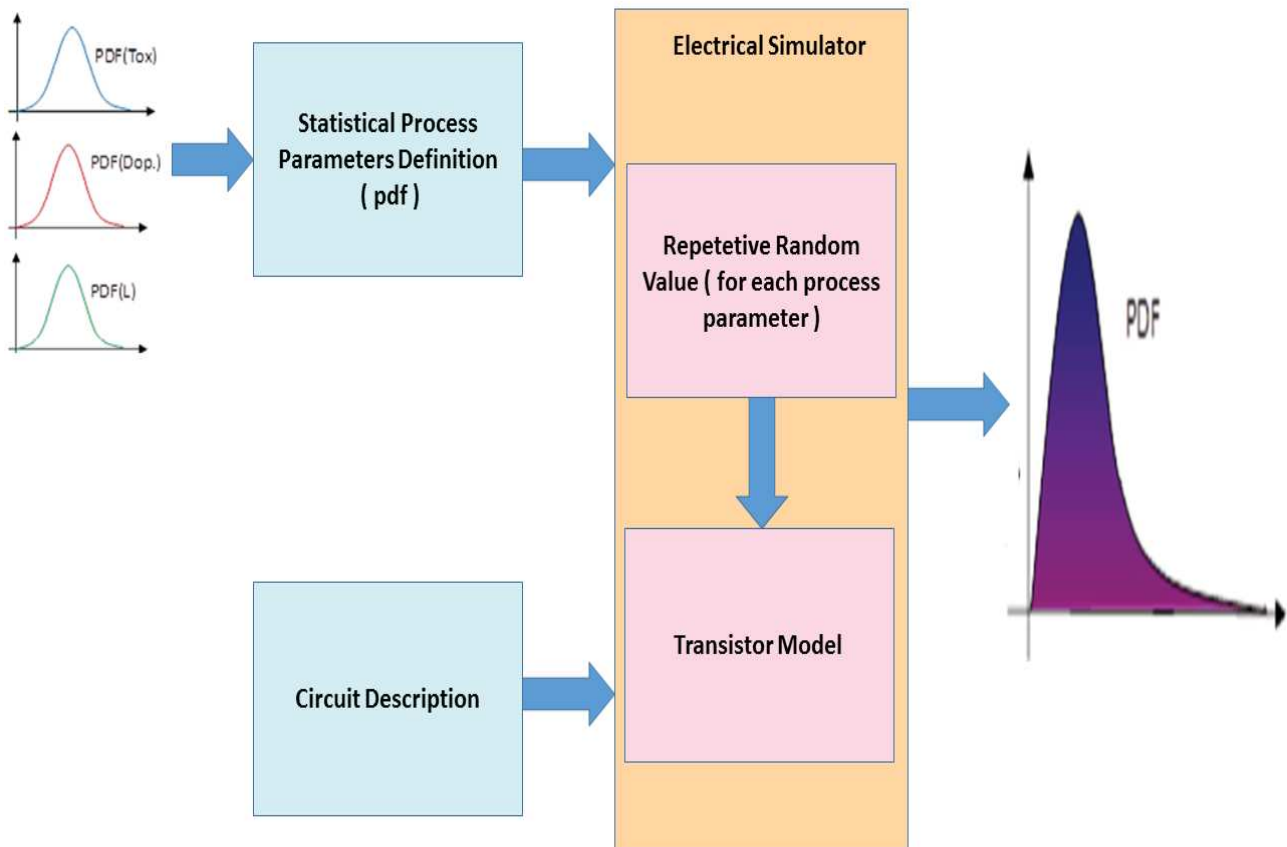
PDF(Tox)

PDF(Dop.)

PDF(L)

Statistical Process Parameters Definition ( pdf )

Electrical Simulator

Repetetive Random Value ( for each process parameter )

Transistor Model

Circuit Description

PDF